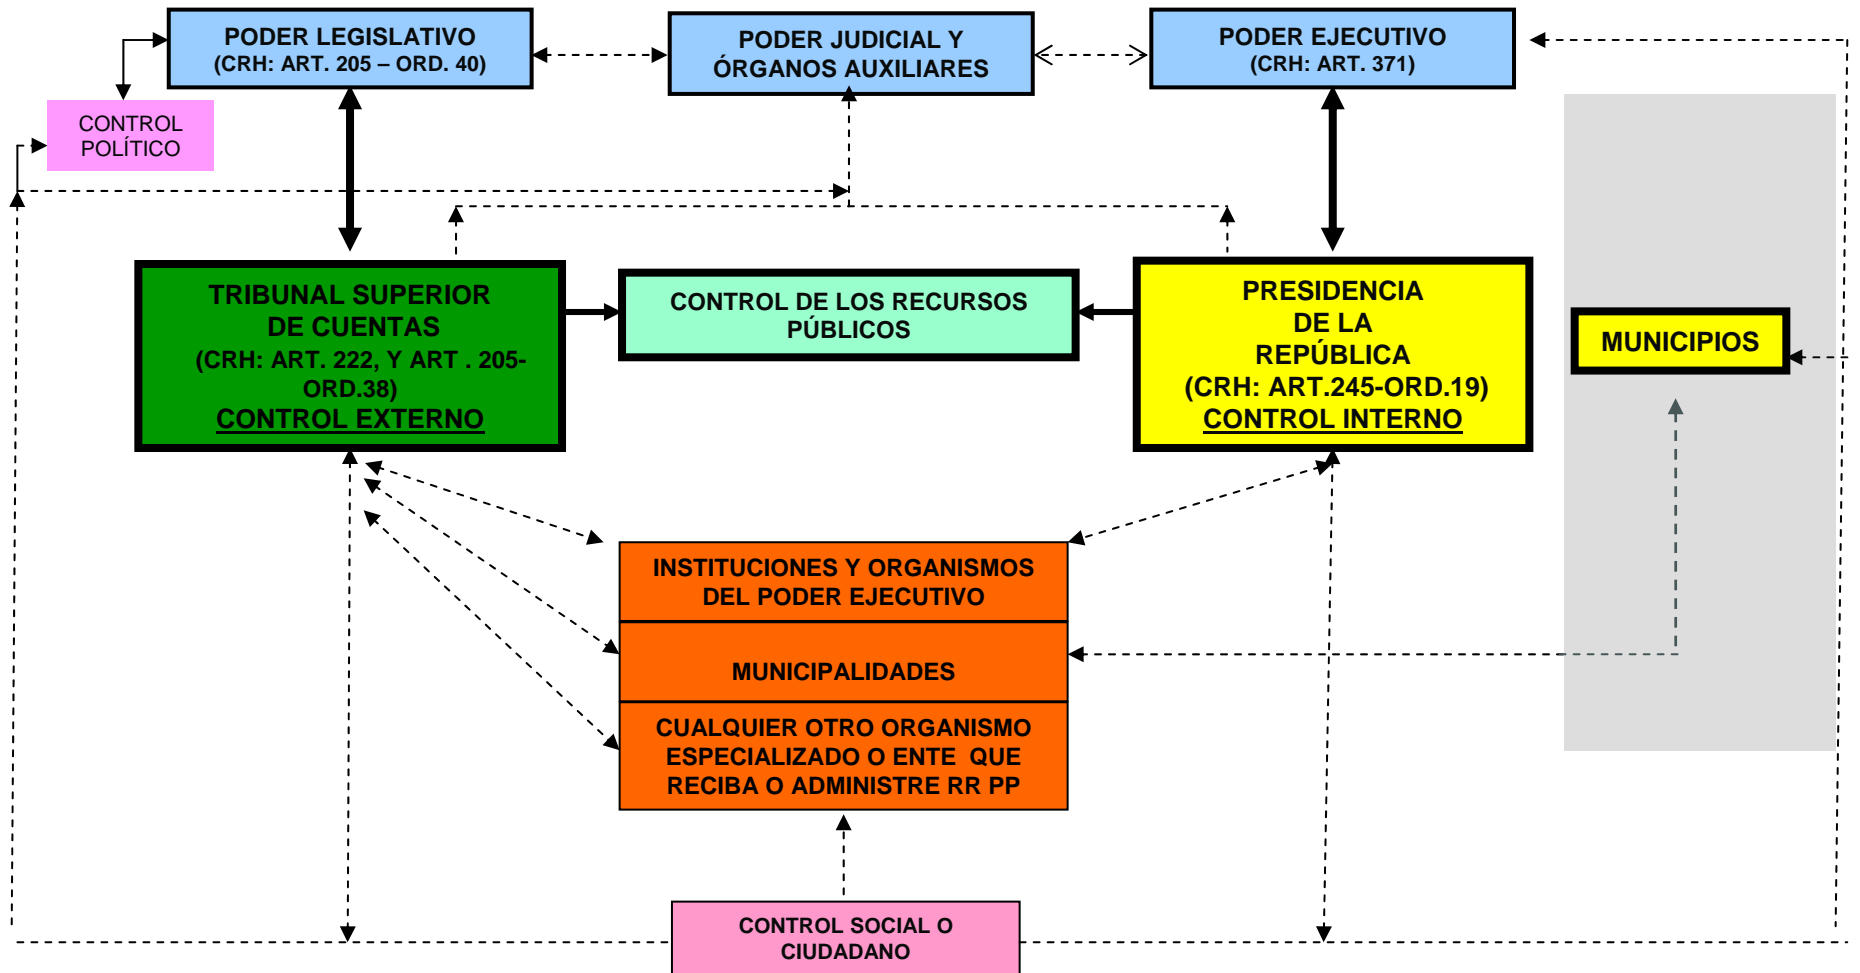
PODER LEGISLATIVO
(CRH: ART. 205 – ORD. 40)

PODER JUDICIAL Y ÓRGANOS AUXILIARES

PODER EJECUTIVO
(CRH: ART. 371)

CONTROL POLÍTICO

TRIBUNAL SUPERIOR DE CUENTAS
(CRH: ART. 222, Y ART . 205-ORD.38)
CONTROL EXTERNO

CONTROL DE LOS RECURSOS PÚBLICOS

PRESIDENCIA DE LA REPÚBLICA
(CRH: ART.245-ORD.19)
CONTROL INTERNO

MUNICIPIOS

INSTITUCIONES Y ORGANISMOS DEL PODER EJECUTIVO

MUNICIPALIDADES

CUALQUIER OTRO ORGANISMO ESPECIALIZADO O ENTE QUE RECIBA O ADMINISTRE RR PP

CONTROL SOCIAL O CIUDADANO